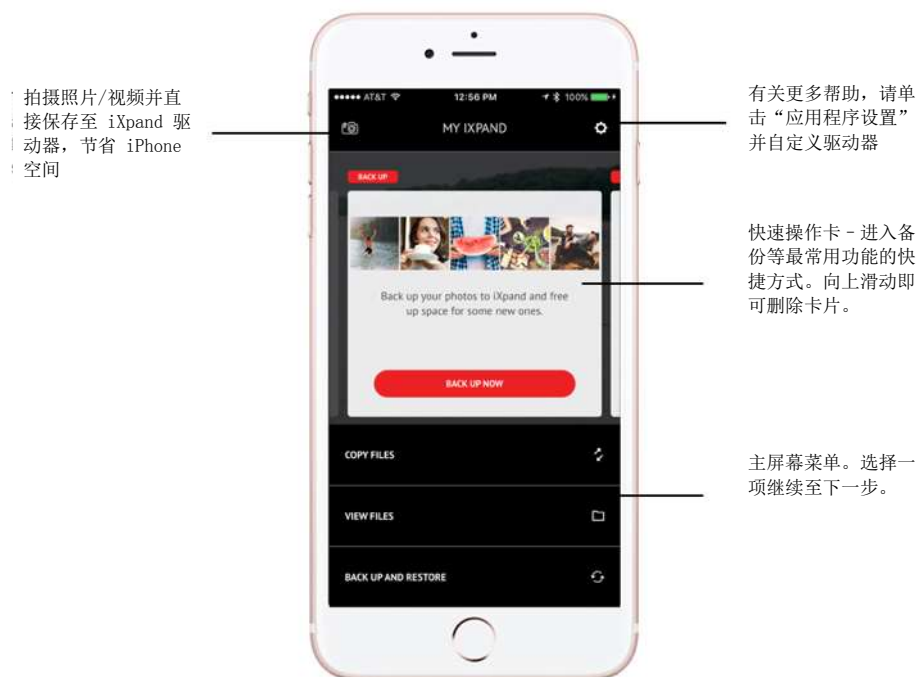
拍摄照片/视频并直接保存至 iXpand 驱动器，节省 iPhone 空间

••••• AT&T 12:56 PM 100%
MY IXPAND

BACK UP

Back up your photos to iXpand and free up space for some new ones.

BACK UP NOW

COPY FILES

VIEW FILES

BACK UP AND RESTORE

有关更多帮助，请单击“应用程序设置”并自定义驱动器

快速操作卡 – 进入备份等最常用功能的快捷方式。向上滑动即可删除卡片。

主屏幕菜单。选择一项继续至下一步。